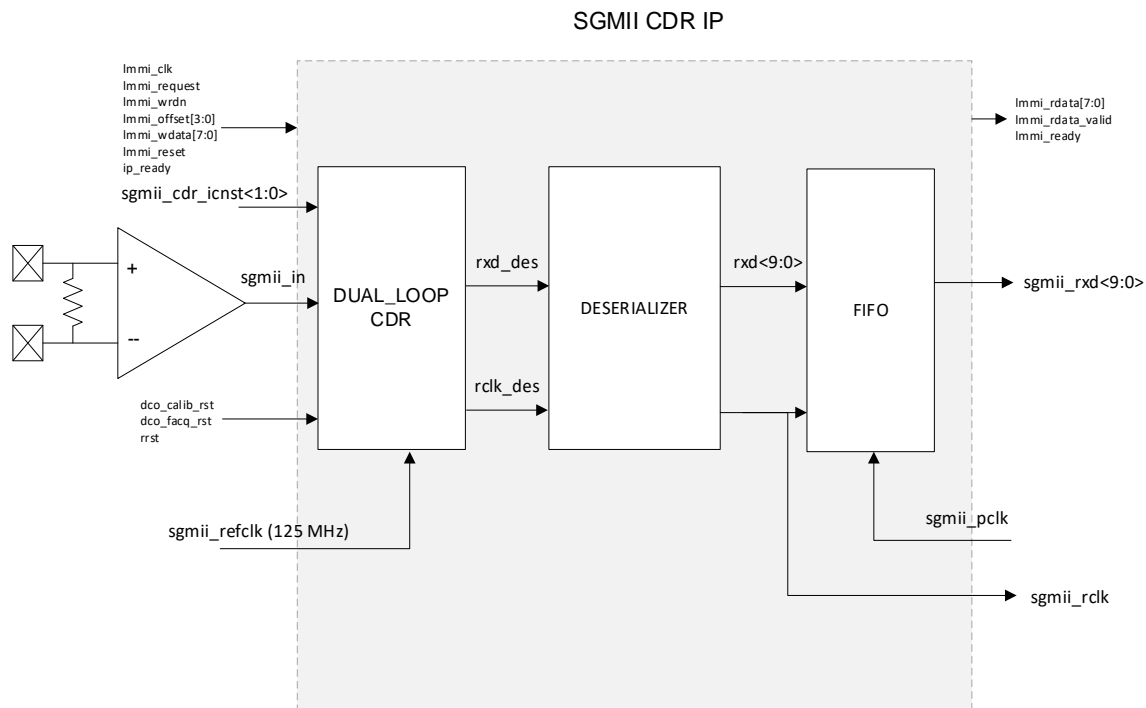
SGMII CDR IP

lmmi_clk
lmmi_request
lmmi_wrdn
lmmi_offset[3:0]
lmmi_wdata[7:0]
lmmi_reset
ip_ready

lmmi_rdata[7:0]
lmmi_rdata_valid
lmmi_ready

sgmii_cdr_icnst<1:0>

+
--

sgmii_in

DUAL_LOOP CDR

rxd_des

rclk_des

DESERIALIZER

rxd<9:0>

FIFO

sgmii_rxd<9:0>

dco_calib_rst
dco_facq_rst
rrst

sgmii_refclk (125 MHz)

sgmii_pclk

sgmii_rclk